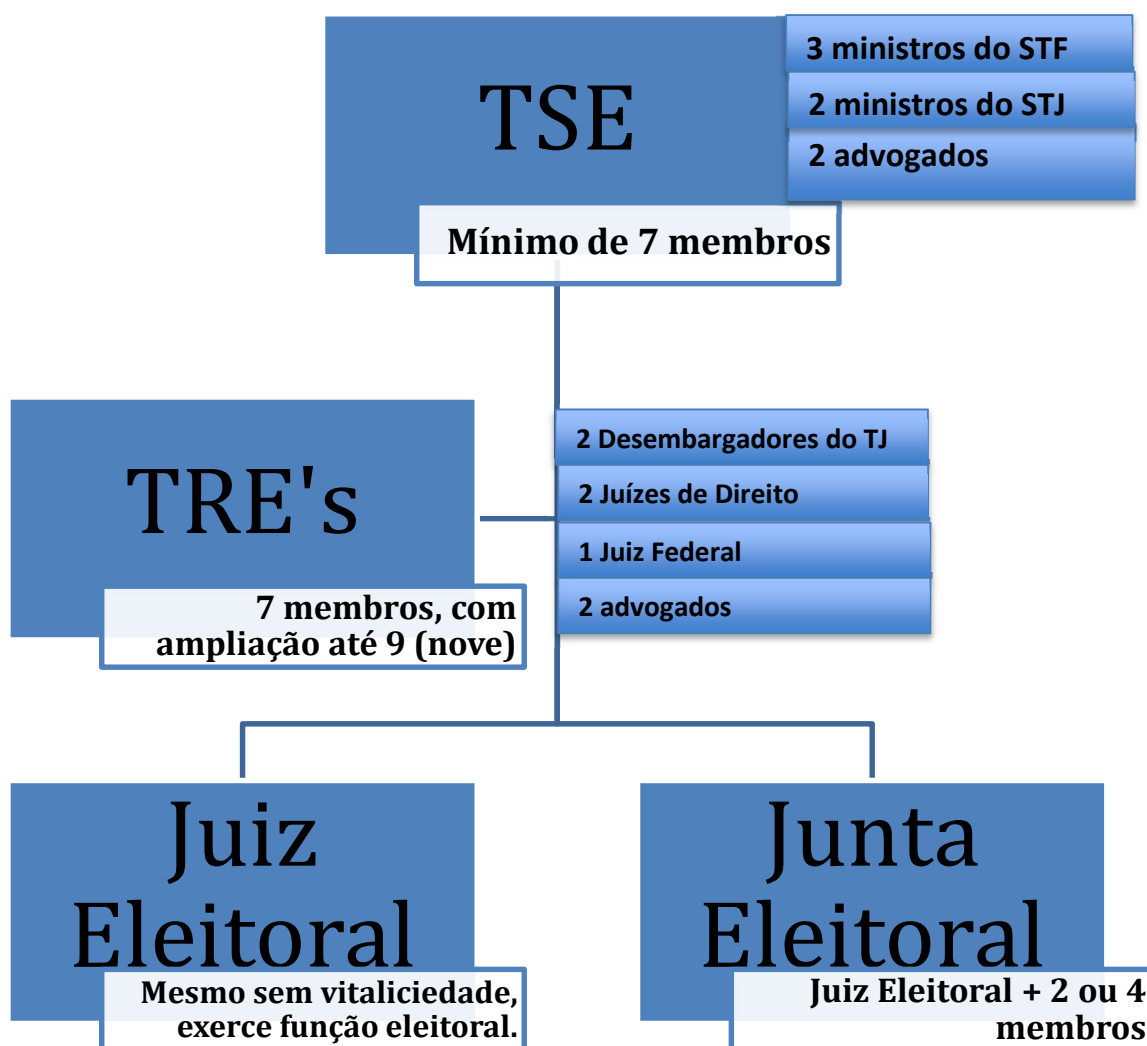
TSE

3 ministros do STF

2 ministros do STJ

2 advogados

Mínimo de 7 membros

TRE's

2 Desembargadores do TJ

2 Juízes de Direito

1 Juiz Federal

2 advogados

7 membros, com ampliação até 9 (nove)

Juiz Eleitoral

Mesmo sem vitaliciedade, exerce função eleitoral.

Junta Eleitoral

Juiz Eleitoral + 2 ou 4 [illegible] membros